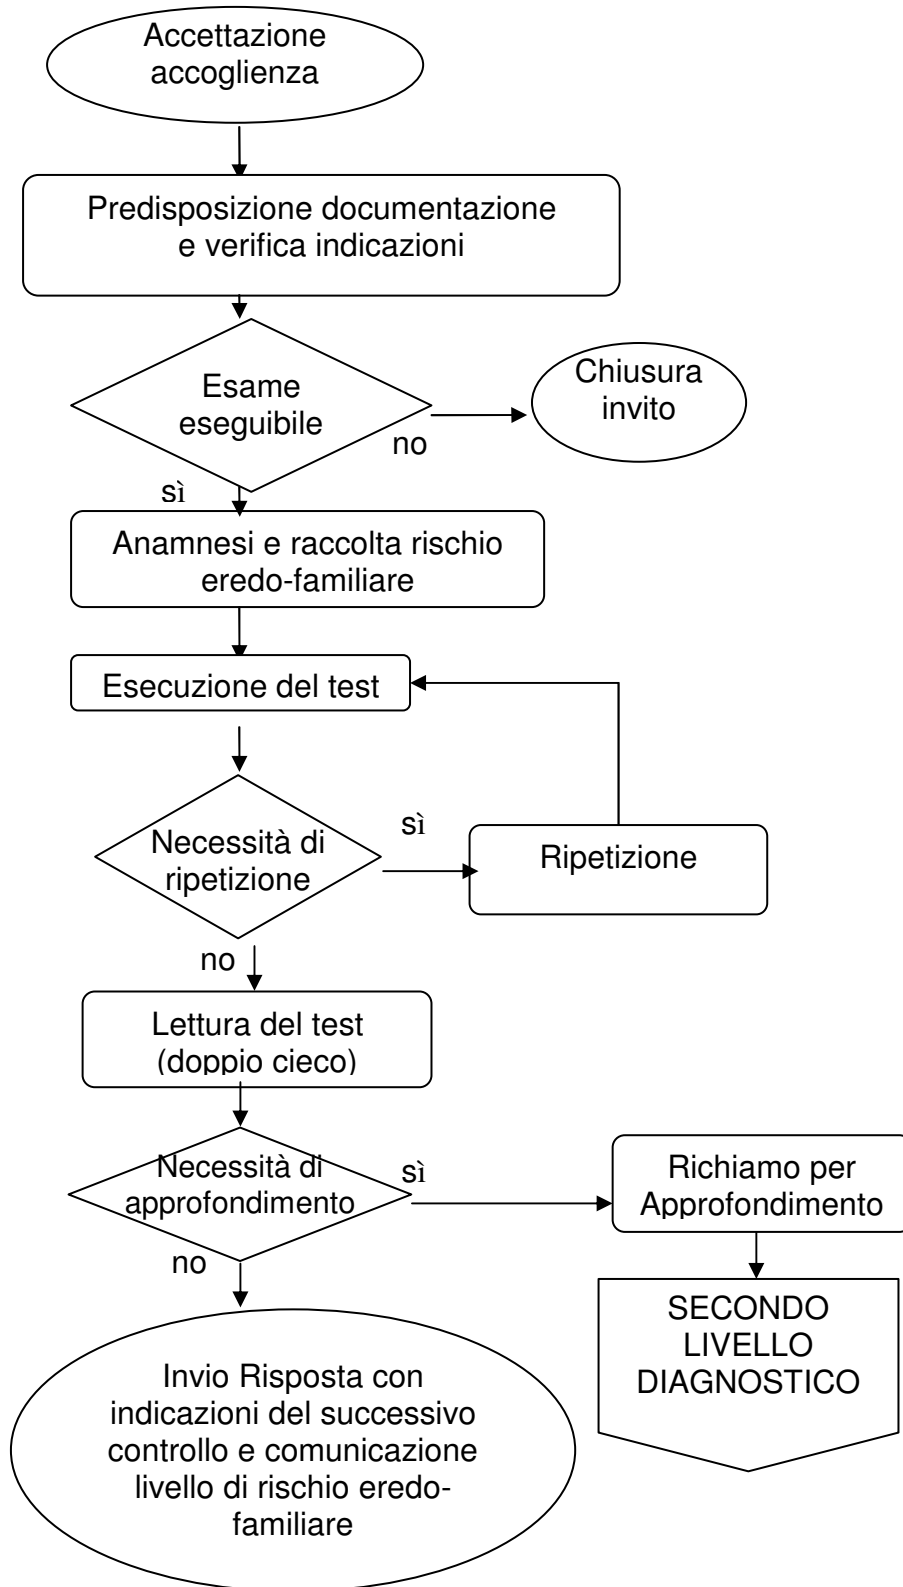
Accettazione accoglienza

Predisposizione documentazione e verifica indicazioni

Esame eseguibile

no

Chiusura invito

sì

Anamnesi e raccolta rischio eredo-familiare

Esecuzione del test

Necessità di ripetizione

sì

Ripetizione

no

Lettura del test (doppio cieco)

Necessità di approfondimento

sì

Richiamo per Approfondimento

no

SECONDO LIVELLO DIAGNOSTICO

Invio Risposta con indicazioni del successivo controllo e comunicazione livello di rischio eredo-familiare